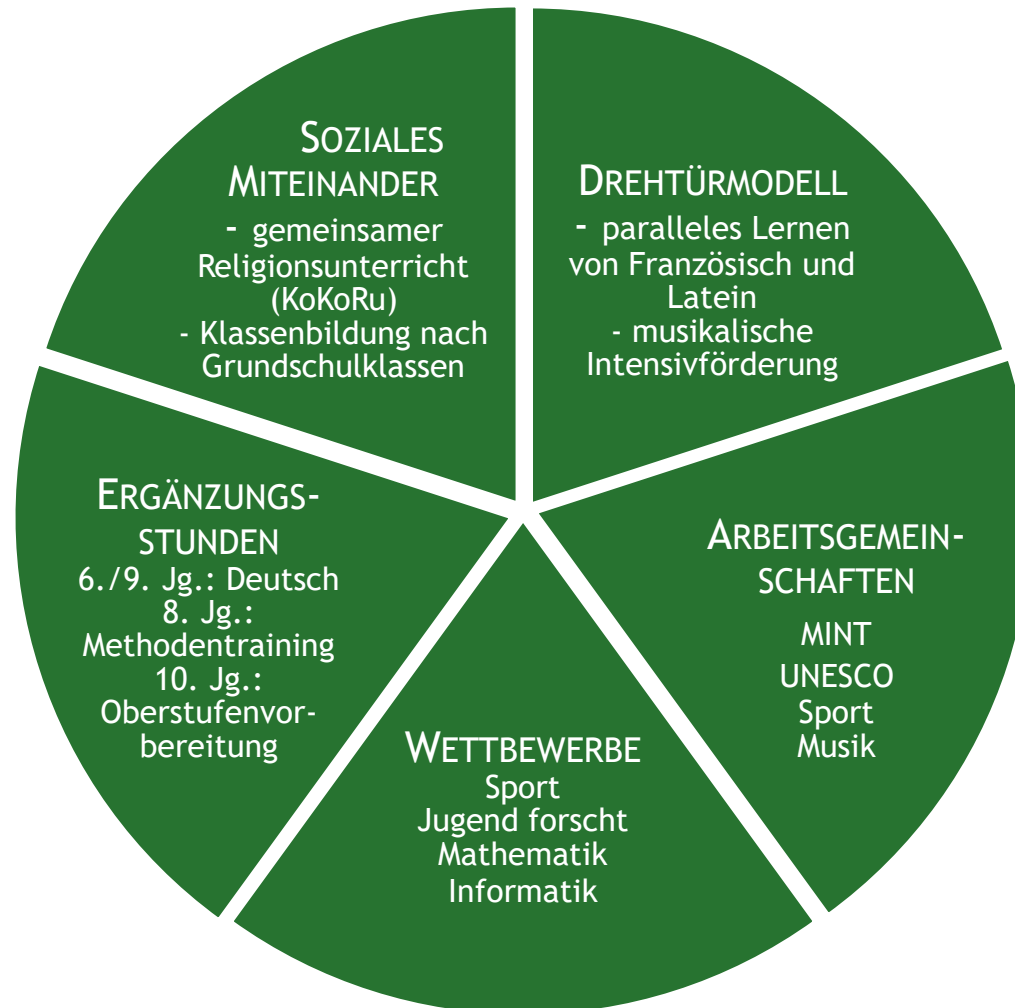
SOZIALES MITEINANDER
- gemeinsamer Religionsunterricht (KoKoRu)
- Klassenbildung nach Grundschulklassen

DREHTÜRMODELL
- paralleles Lernen von Französisch und Latein
- musikalische Intensivförderung

ERGÄNZUNGS-STUNDEN
6./9. Jg.: Deutsch
8. Jg.: Methodentraining
10. Jg.: Oberstufenvorbereitung

ARBEITSGEMEIN-SCHAFTEN
MINT
UNESCO
Sport
Musik

WETTBEWERBE
Sport
Jugend forscht
Mathematik
Informatik